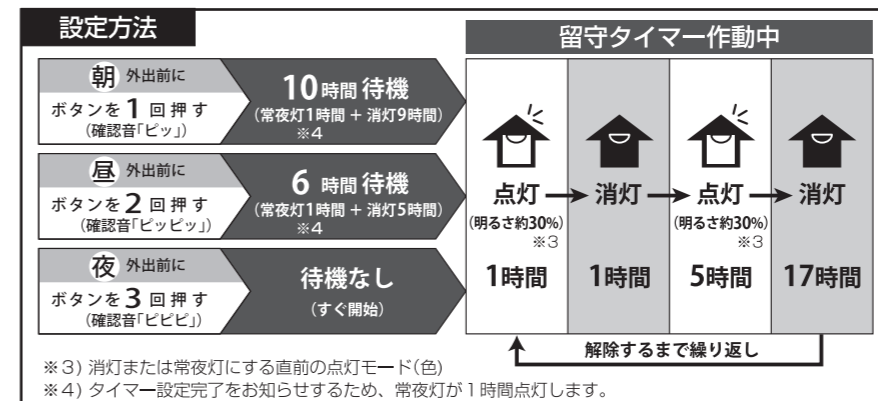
設定方法

朝 外出前に
ボタンを1回押す
（確認音「ピッ」）
10時間 待機
（常夜灯1時間 + 消灯9時間）
※4

昼 外出前に
ボタンを2回押す
（確認音「ピッピッ」）
6 時間 待機
（常夜灯1時間 + 消灯5時間）
※4

夜 外出前に
ボタンを3回押す
（確認音「ピピピ」）
待機なし
（すぐ開始）

留守タイマー作動中

| 点灯 (明るさ約30%) ※3 | 消灯 | 点灯 (明るさ約30%) ※3 | 消灯 |
|---|---|---|---|
| 1時間 | 1時間 | 5時間 | 17時間 |

解除するまで繰り返し

※3）消灯または常夜灯にする直前の点灯モード（色）
※4）タイマー設定完了をお知らせするため、常夜灯が1時間点灯します。